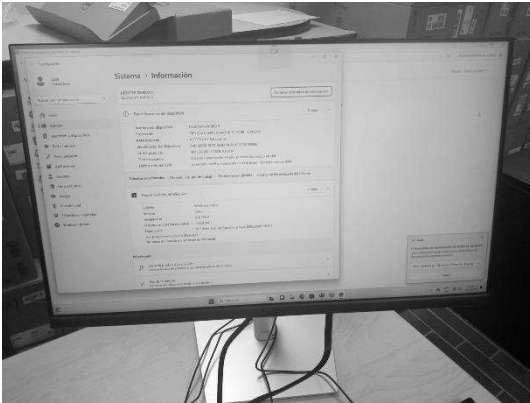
Configuración

Sistema › Información

Especificaciones del dispositivo

Copiar

Especificaciones de Windows

Copiar

Inicio

Sistema

Bluetooth y dispositivos

Red e Internet

Personalización

Aplicaciones

Cuentas

Hora e idioma

Juegos

Accesibilidad

Privacidad y seguridad

Windows Update

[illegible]